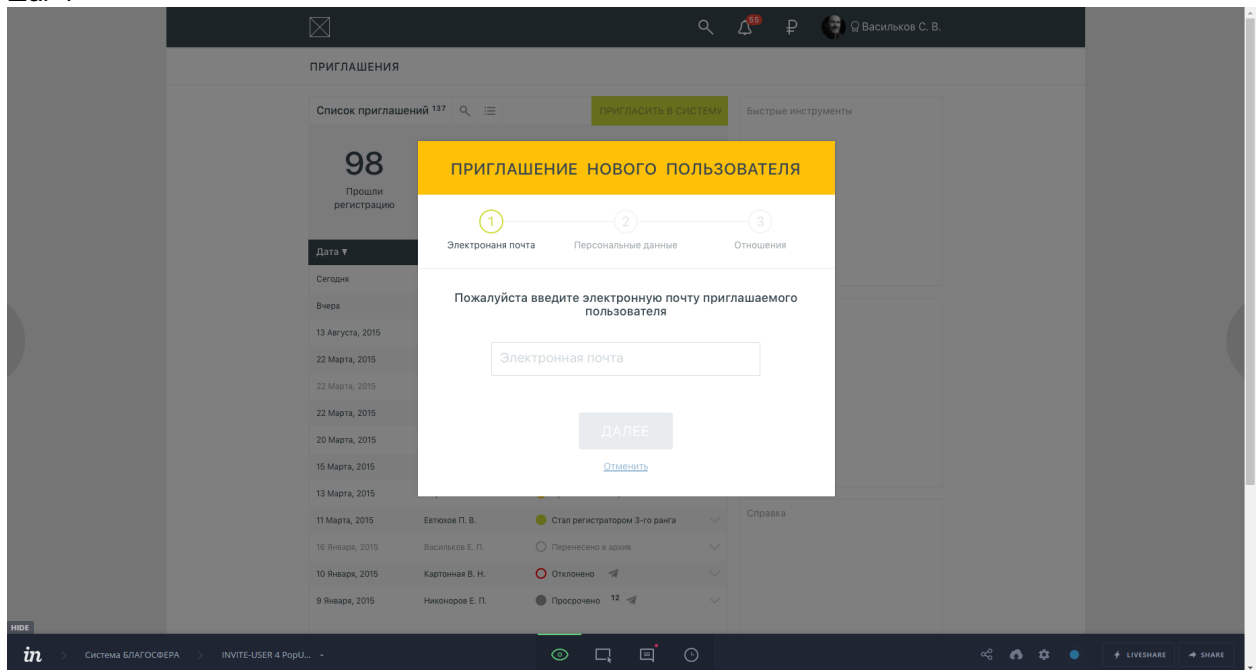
55 ₽ Васильков С. В.

ПРИГЛАШЕНИЯ

Список приглашений 137

ПРИГЛАСИТЬ В СИСТЕМУ

Быстрые инструменты

98
Прошли регистрацию

Дата ▼
Сегодня
Вчера
13 Августа, 2015
22 Марта, 2015
22 Марта, 2015
22 Марта, 2015
20 Марта, 2015
15 Марта, 2015
13 Марта, 2015

| 11 Марта, 2015 | Евтюхов П. В. | Стал регистратором 3-го ранга |
|---|---|---|
| 16 Января, 2015 | Васильков Е. П. | Перенесено в архив |
| 10 Января, 2015 | Картонная В. Н. | Отклонено |
| 9 Января, 2015 | Никоноров Е. П. | Просрочено 12 |

Справка

ПРИГЛАШЕНИЕ НОВОГО ПОЛЬЗОВАТЕЛЯ

1 Электронаня почта
2 Персональные данные
3 Отношения

Пожалуйста введите электронную почту приглашаемого пользователя

Электронная почта

ДАЛЕЕ

Отменить

HIDE

in Система БЛАГОСФЕРА INVITE-USER 4 PopU...

LIVESHARE SHARE